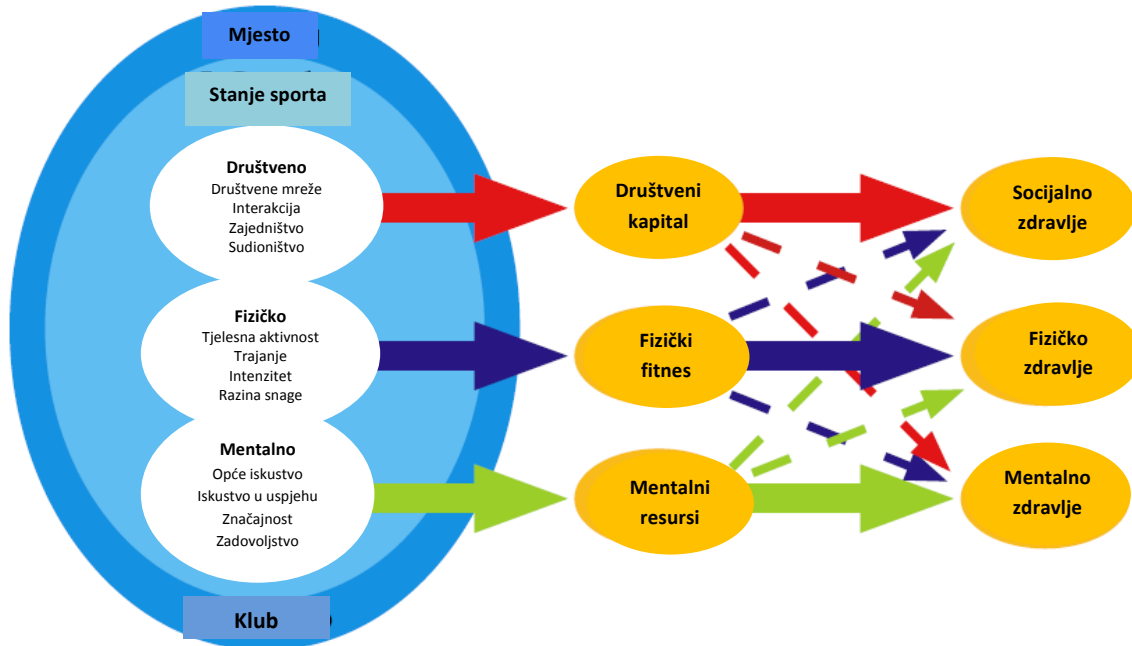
Mjesto

Stanje sporta

Društveno
Društvene mreže
Interakcija
Zajedništvo
Sudioništvo

Fizičko
Tjelesna aktivnost
Trajanje
Intenzitet
Razina snage

Mentalno
Opće iskustvo
Iskustvo u uspjehu
Značajnost
Zadovoljstvo

Klub

Društveni kapital

Fizički fitnes

Mentalni resursi

Socijalno zdravlje

Fizičko zdravlje

Mentalno zdravlje